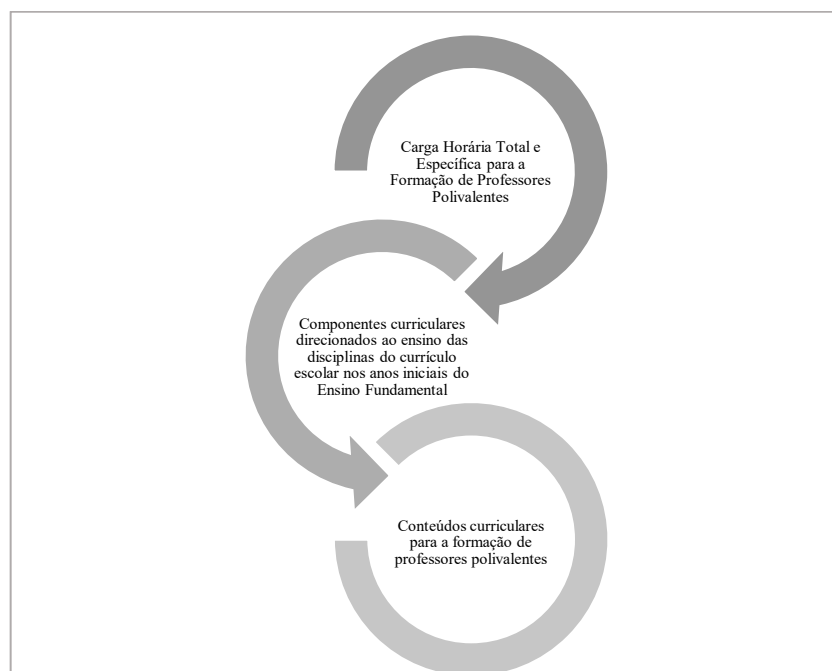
Carga Horária Total e Específica para a Formação de Professores Polivalentes

Componentes curriculares direcionados ao ensino das disciplinas do currículo escolar nos anos iniciais do Ensino Fundamental

Conteúdos curriculares para a formação de professores polivalentes